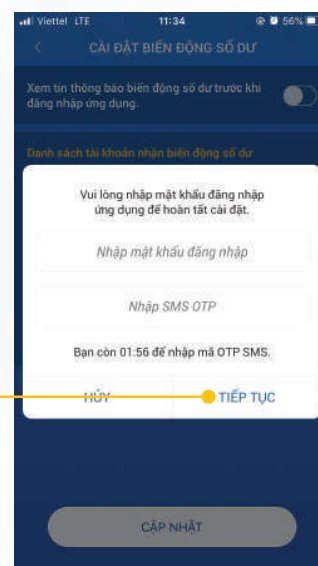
Viettel LTE 11:34 56%

CÀI ĐẶT BIẾN ĐỘNG SỐ DƯ

Xem tin thông báo biến động số dư trước khi đăng nhập ứng dụng.

Danh sách tài khoản nhận biến động số dư

Vui lòng nhập mật khẩu đăng nhập ứng dụng để hoàn tất cài đặt.

Nhập mật khẩu đăng nhập

Nhập SMS OTP

Bạn còn 01:56 để nhập mã OTP SMS.

HỦY

TIẾP TỤC

CẬP NHẬT